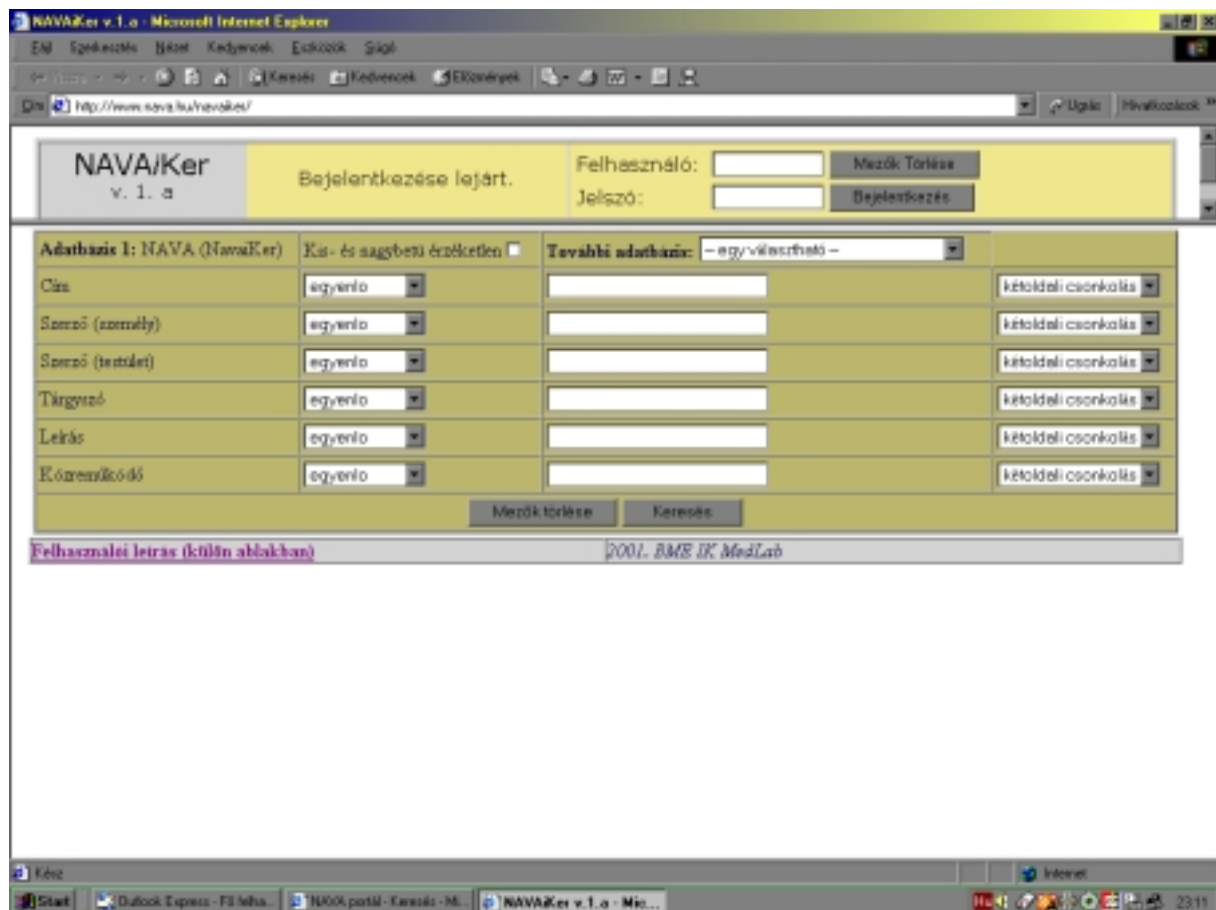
NAVA/Ker v.1.a - Microsoft Internet Explorer

Fájl Szerkesztés Nézet Kedvencek Eszközök Súgó

Keresés Kedvencek Előzmények

Cím http://www.nava.hu/navaker/

Ugrás Hivatkozások

NAVA/Ker
v. 1. a

Bejelentkezése lejárt.

Felhasználó:
Jelszó:

Mezők Törlése
Bejelentkezés

| Adatbázis 1: NAVA (NavaKer) | Kis- és nagybetű érzéketlen | További adatbázis: -- egy választható -- | |
|---|---|---|---|
| Cím | egyenlo | | kétoldali csonkolás |
| Szerző (személy) | egyenlo | | kétoldali csonkolás |
| Szerző (testület) | egyenlo | | kétoldali csonkolás |
| Tárgyszó | egyenlo | | kétoldali csonkolás |
| Leírás | egyenlo | | kétoldali csonkolás |
| Közreműködő | egyenlo | | kétoldali csonkolás |

Mezők törlése Keresés

Felhasználói leírás (külön ablakban)
2001. BME IK MedLab

Kész
Internet

Start | Outlook Express - Fő felha... | NAVA portál - Keresés - Mi... | NAVA/Ker v.1.a - Mic...
23:11